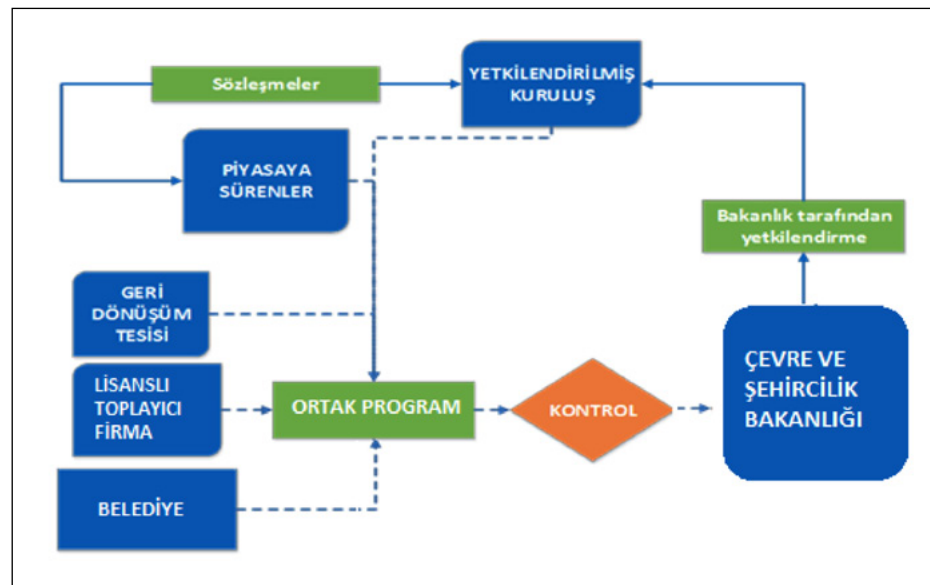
Sözleşmeler

YETKİLENDİRİLMİŞ KURULUŞ

PİYASAYA SÜRENLER

Bakanlık tarafından yetkilendirme

GERİ DÖNÜŞÜM TESİSİ

LİSANSLI TOPLAYICI FİRMA

ORTAK PROGRAM

KONTROL

ÇEVRE VE ŞEHİRCİLİK BAKANLIĞI

BELEDİYE